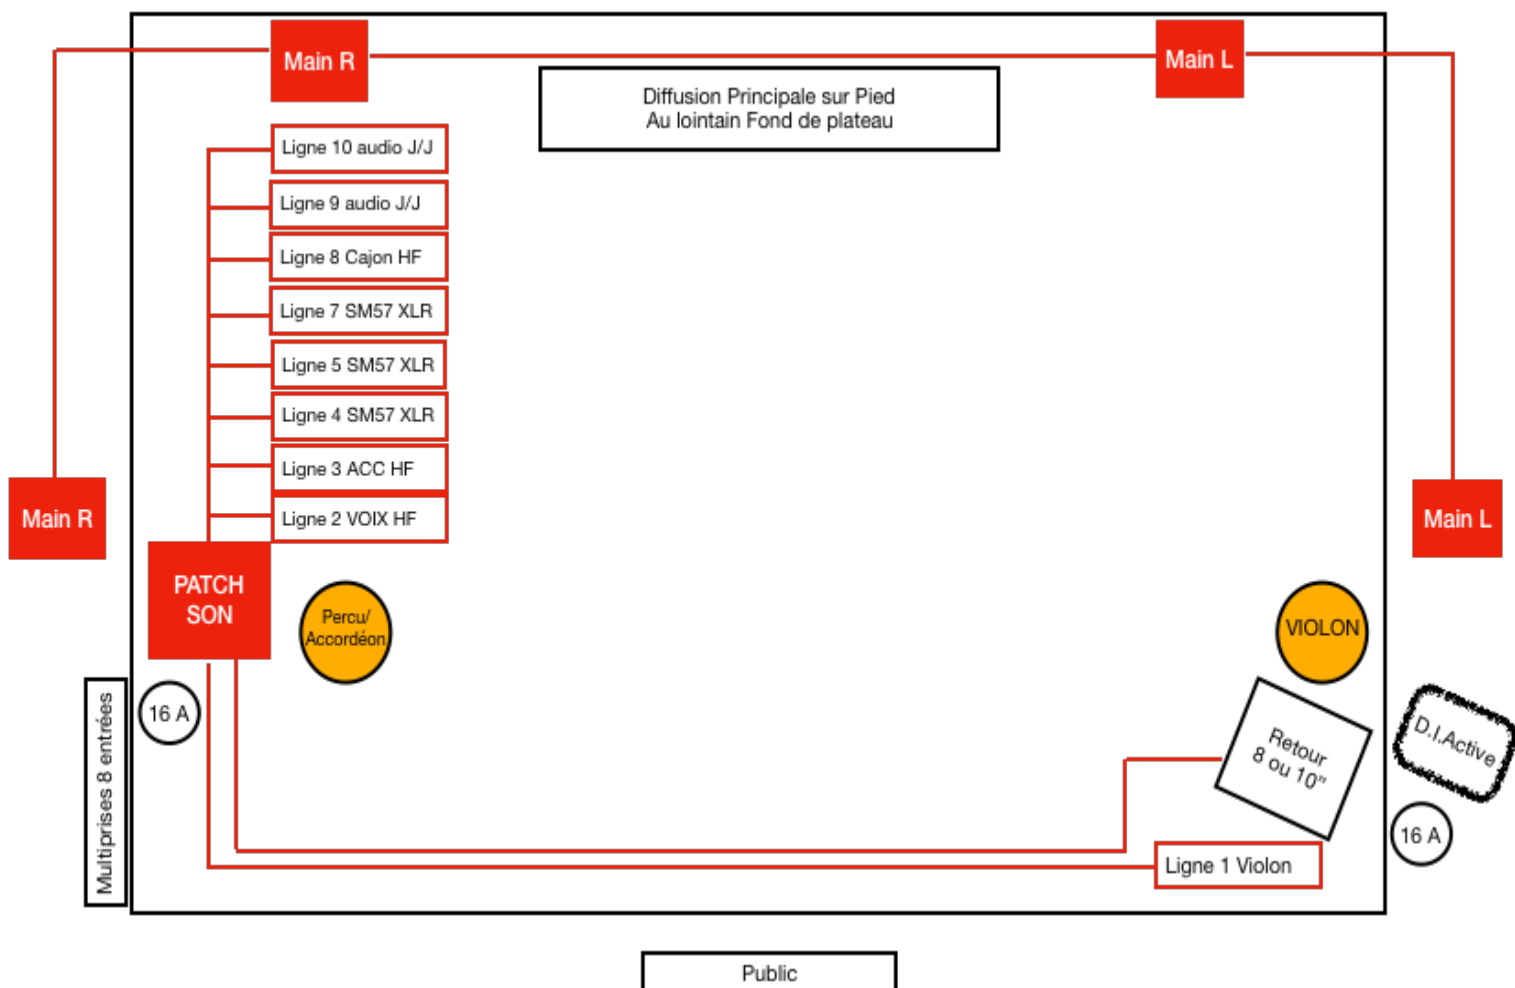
Main R

Main L

Diffusion Principale sur Pied
Au lointain Fond de plateau

Ligne 10 audio J/J

Ligne 9 audio J/J

Ligne 8 Cajon HF

Ligne 7 SM57 XLR

Ligne 5 SM57 XLR

Ligne 4 SM57 XLR

Ligne 3 ACC HF

Ligne 2 VOIX HF

Main R

Main L

PATCH SON

Percu/ Accordéon

VIOLON

16 A

Multiprises 8 entrées

Retour 8 ou 10"

D.I.Active

16 A

Ligne 1 Violon

Public